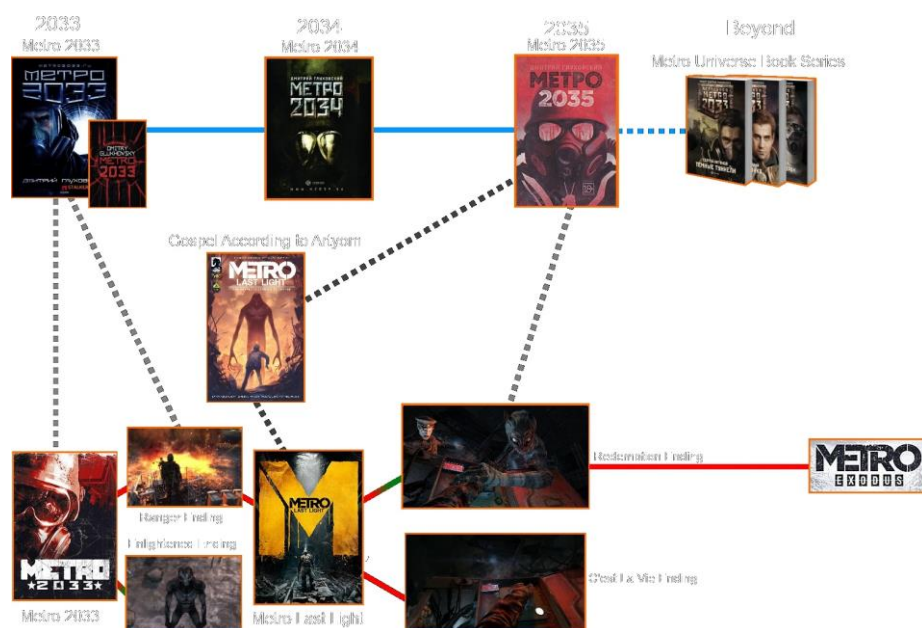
2033
Metro 2033

МЕТРО 2033

ДМИТРИЙ ГЛУХОВСКИЙ

DMITRY GLUKHOVSKY
METRO 2033

2034
Metro 2034

ДМИТРИЙ ГЛУХОВСКИЙ
МЕТРО 2034

2035
Metro 2035

ДМИТРИЙ ГЛУХОВСКИЙ
МЕТРО 2035

Beyond
Metro Universe Book Series

МЕТРО 2033
ТЁМНЫЕ ТУННЕЛИ

Gospel According to Artyom

METRO LAST LIGHT

METRO 2033

Ranger Ending

Enlightened Ending

Metro 2033

METRO LAST LIGHT

Metro Last Light

Redemption Ending

C'est La Vie Ending

METRO EXODUS